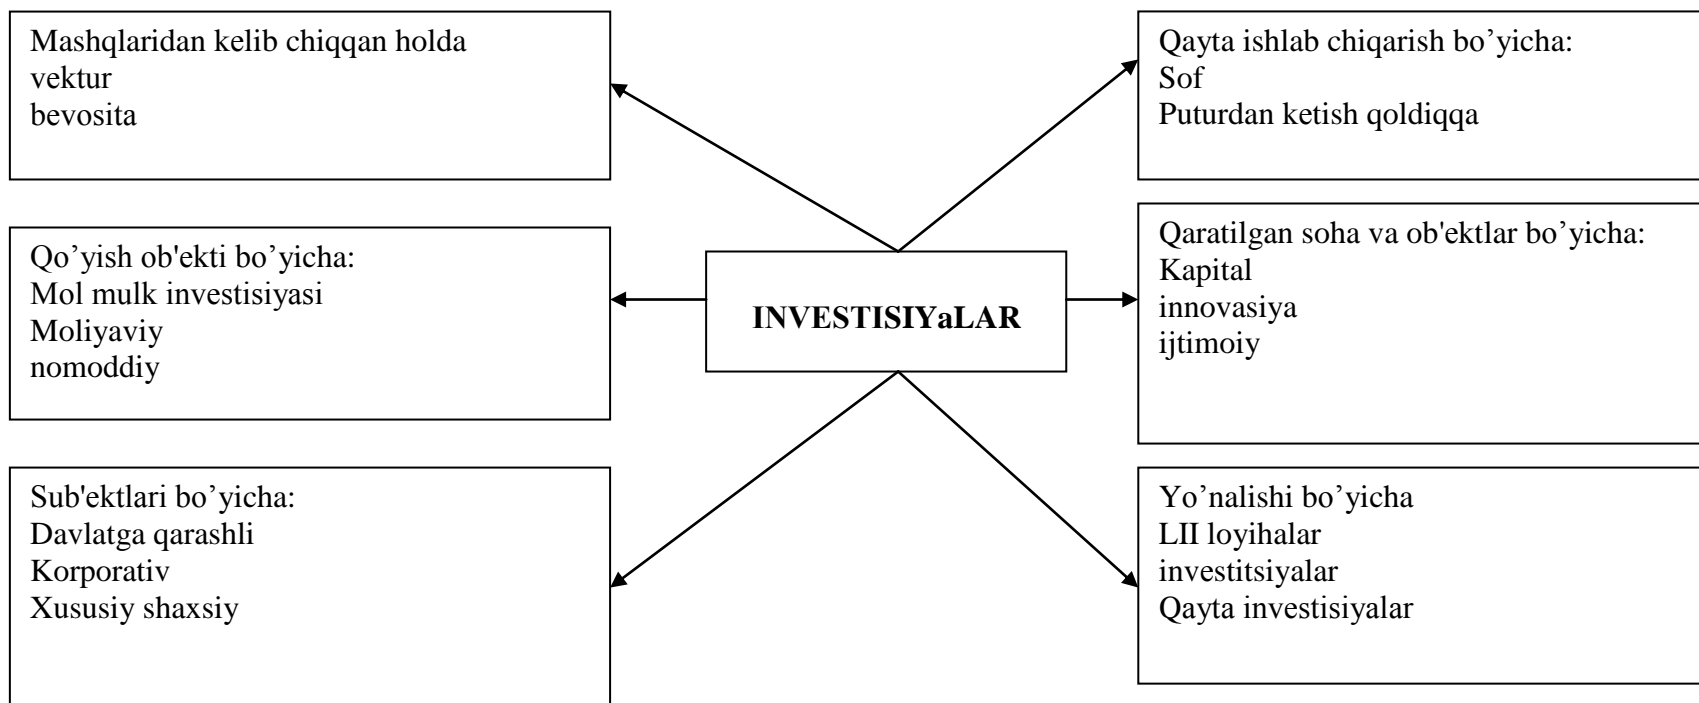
Mashqlaridan kelib chiqqan holda
vektur
bevosita

Qayta ishlab chiqarish bo’yicha:
Sof
Puturdan ketish qoldiqqa

Qo’yish ob'ekti bo’yicha:
Mol mulk investisiyasi
Moliyaviy
nomoddiy

INVESTISIYaLAR

Qaratilgan soha va ob'ektlar bo’yicha:
Kapital
innovasiya
ijtimoiy

Sub'ektlari bo’yicha:
Davlatga qarashli
Korporativ
Xususiy shaxsiy

Yo’nalishi bo’yicha
LII loyihalar
investitsiyalar
Qayta investisiyalar